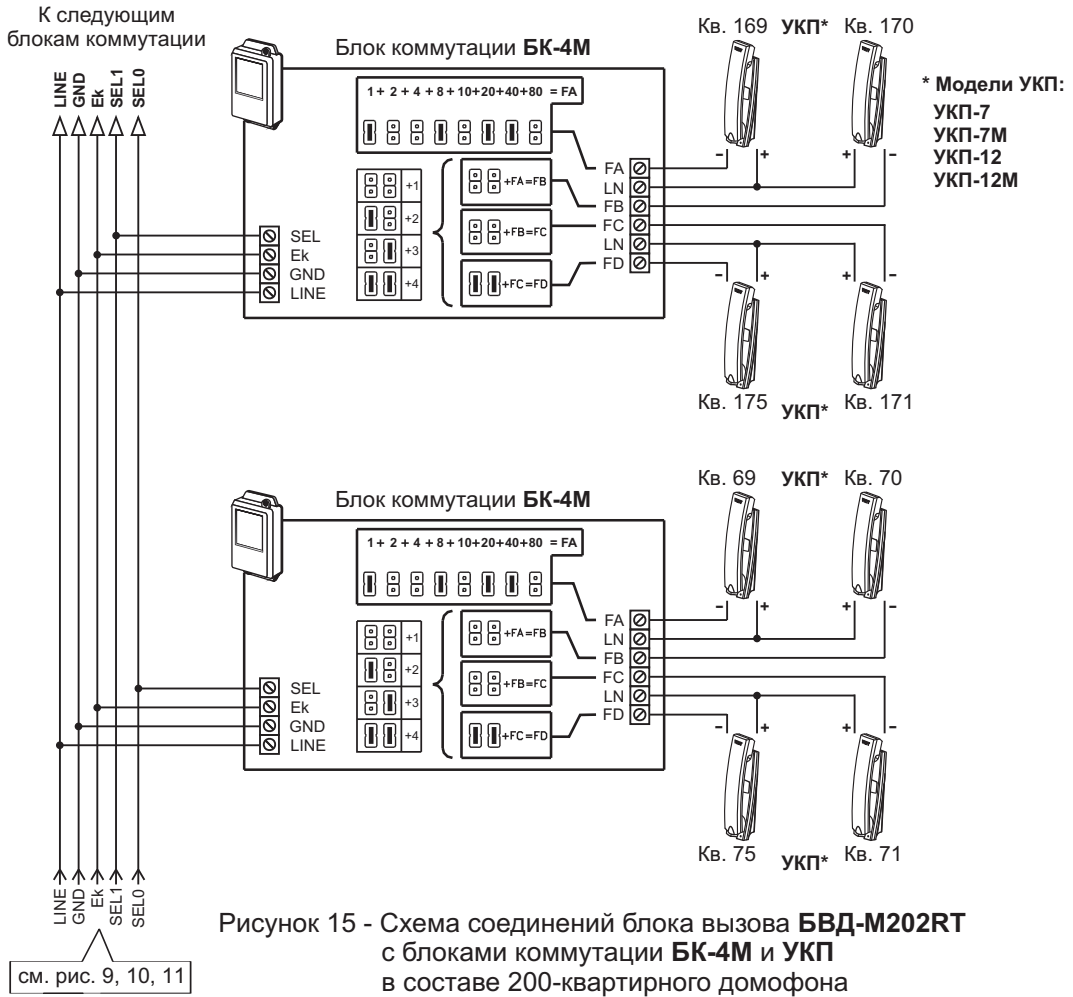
К следующим блокам коммутации

LINE GND Ek SEL1 SEL0

Блок коммутации **БК-4М**

1 + 2 + 4 + 8 + 10+20+40+80 = FA

+1 +2 +3 +4

+FA=FB
+FB=FC
+FC=FD

SEL
Ek
GND
LINE

FA
LN
FB
FC
LN
FD

Кв. 169 **УКП*** Кв. 170

\* Модели УКП:
УКП-7
УКП-7М
УКП-12
УКП-12М

- + + -
- + + -

Кв. 175 **УКП*** Кв. 171

Блок коммутации **БК-4М**

1 + 2 + 4 + 8 + 10+20+40+80 = FA

+1 +2 +3 +4

+FA=FB
+FB=FC
+FC=FD

SEL
Ek
GND
LINE

FA
LN
FB
FC
LN
FD

Кв. 69 **УКП*** Кв. 70

- + + -
- + + -

Кв. 75 **УКП*** Кв. 71

LINE GND Ek SEL1 SEL0

см. рис. 9, 10, 11

Рисунок 15 - Схема соединений блока вызова **БВД-М202RT** с блоками коммутации **БК-4М** и **УКП** в составе 200-квартирного домофона